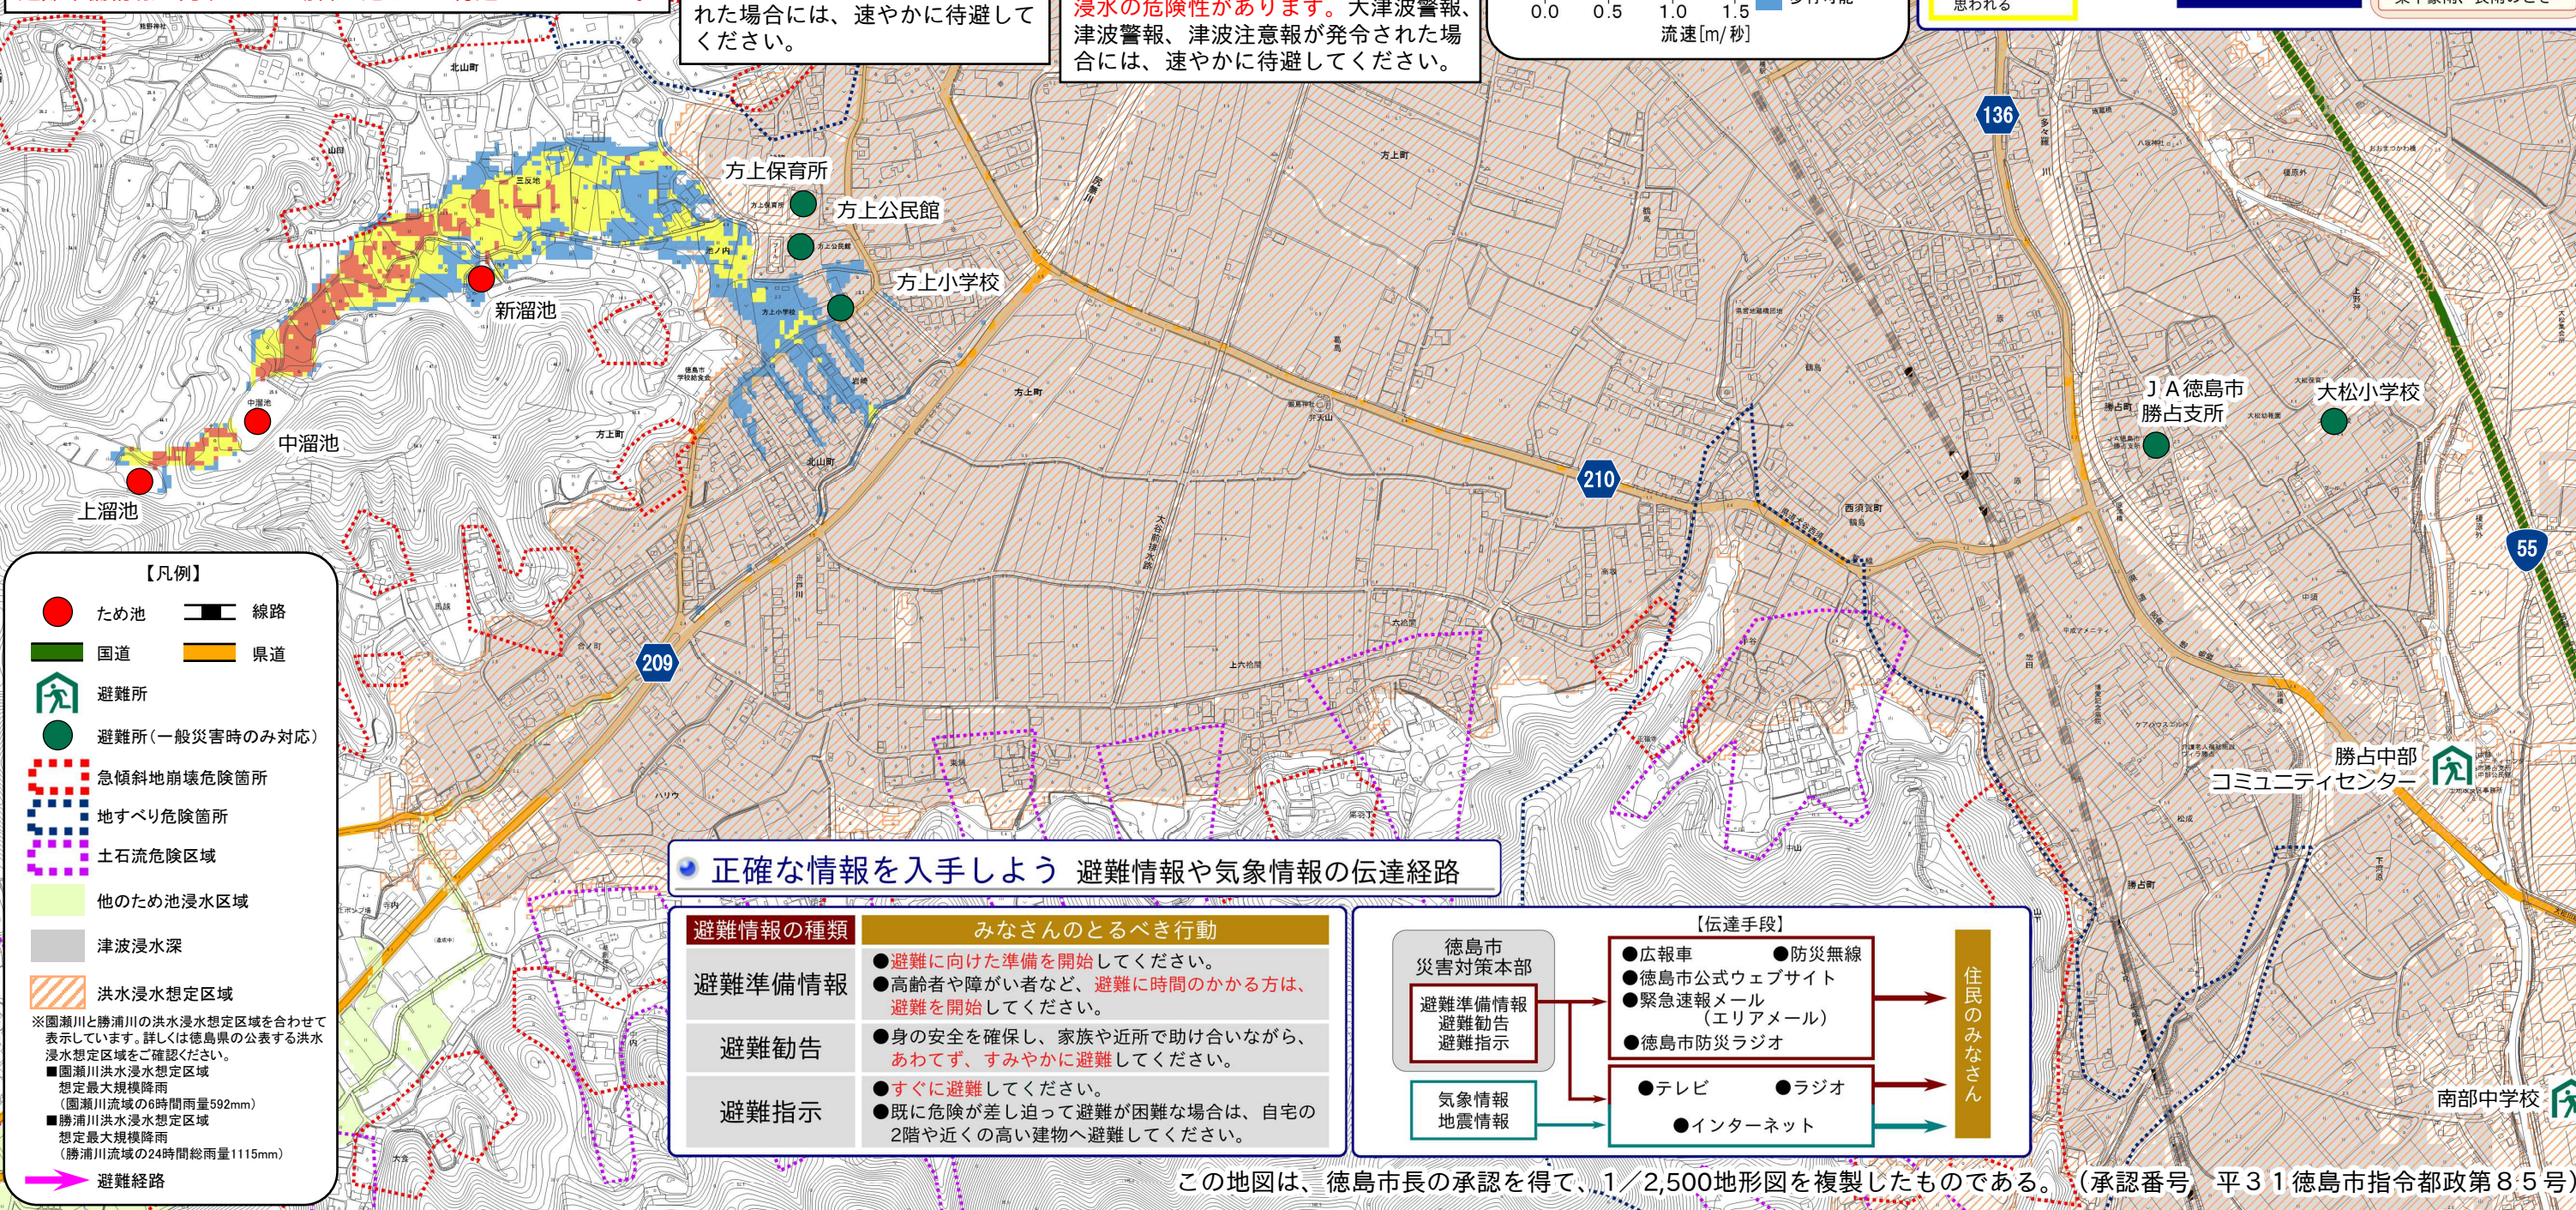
れた場合には、速やかに待避してください。

浸水の危険性があります。大津波警報、津波警報、津波注意報が発令された場合には、速やかに待避してください。

0.0 0.5 1.0 1.5
流速[m/秒]

136

方上保育所
方上公民館
方上小学校
新溜池
中溜池
上溜池

210

ＪＡ徳島市勝占支所
大松小学校

55

209

勝占中部コミュニティセンター

南部中学校

【凡例】
ため池
線路
国道
県道
避難所
避難所（一般災害時のみ対応）
急傾斜地崩壊危険箇所
地すべり危険箇所
土石流危険区域
他のため池浸水区域
津波浸水深
洪水浸水想定区域
※園瀬川と勝浦川の洪水浸水想定区域を合わせて表示しています。詳しくは徳島県の公表する洪水浸水想定区域をご確認ください。
■園瀬川洪水浸水想定区域
想定最大規模降雨
（園瀬川流域の6時間雨量592mm）
■勝浦川洪水浸水想定区域
想定最大規模降雨
（勝浦川流域の24時間総雨量1115mm）
避難経路

正確な情報を入手しよう 避難情報や気象情報の伝達経路

| 避難情報の種類 | みなさんのとるべき行動 |
|---|---|
| 避難準備情報 | ●避難に向けた準備を開始してください。●高齢者や障がい者など、避難に時間のかかる方は、避難を開始してください。 |
| 避難勧告 | ●身の安全を確保し、家族や近所で助け合いながら、あわてず、すみやかに避難してください。 |
| 避難指示 | ●すぐに避難してください。●既に危険が差し迫って避難が困難な場合は、自宅の2階や近くの高い建物へ避難してください。 |

徳島市災害対策本部
避難準備情報
避難勧告
避難指示
気象情報
地震情報
【伝達手段】
●広報車 ●防災無線
●徳島市公式ウェブサイト
●緊急速報メール（エリアメール）
●徳島市防災ラジオ
●テレビ ●ラジオ
●インターネット
住民のみなさん

この地図は、徳島市長の承認を得て、1／2,500地形図を複製したものである。（承認番号 平３１徳島市指令都政第８５号）